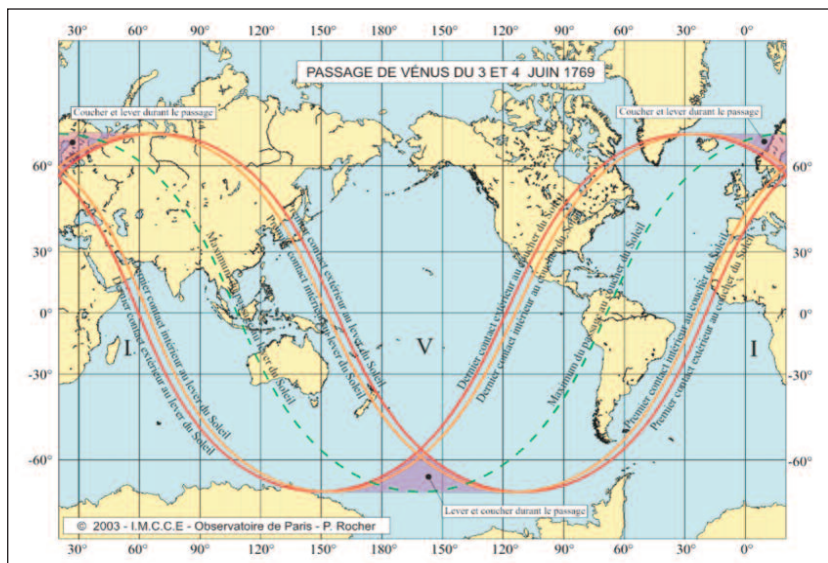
30° 60° 90° 120° 150° 180° 150° 120° 90° 60° 30° 0°

PASSAGE DE VÉNUS DU 3 ET 4 JUIN 1769

Coucher et lever durant le passage

Coucher et lever durant le passage

60°
30°
0°
-30°
-60°

60°
30°
0°
-30°
-60°

I

V

I

Premier contact intérieur au lever du Soleil
Premier contact extérieur au lever du Soleil
Maximum du passage au lever du Soleil
Premier contact intérieur au lever du Soleil
Dernier contact extérieur au lever du Soleil
Dernier contact intérieur au lever du Soleil
Dernier contact extérieur au coucher du Soleil
Dernier contact intérieur au coucher du Soleil
Maximum du passage au coucher du Soleil
Premier contact intérieur au coucher du Soleil
Premier contact extérieur au coucher du Soleil

Lever et coucher durant le passage

© 2003 - I.M.C.C.E - Observatoire de Paris - P. Rocher

30° 60° 90° 120° 150° 180° 150° 120° 90° 60° 30° 0°